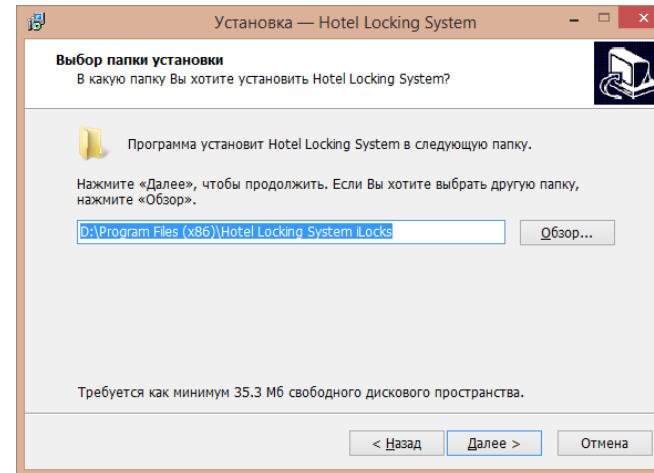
Установка — Hotel Locking System

Выбор папки установки
В какую папку Вы хотите установить Hotel Locking System?

Программа установит Hotel Locking System в следующую папку.

Нажмите «Далее», чтобы продолжить. Если Вы хотите выбрать другую папку, нажмите «Обзор».

D:\Program Files (x86)\Hotel Locking System iLocks

Обзор...

Требуется как минимум 35.3 Мб свободного дискового пространства.

< Назад

Далее >

Отмена